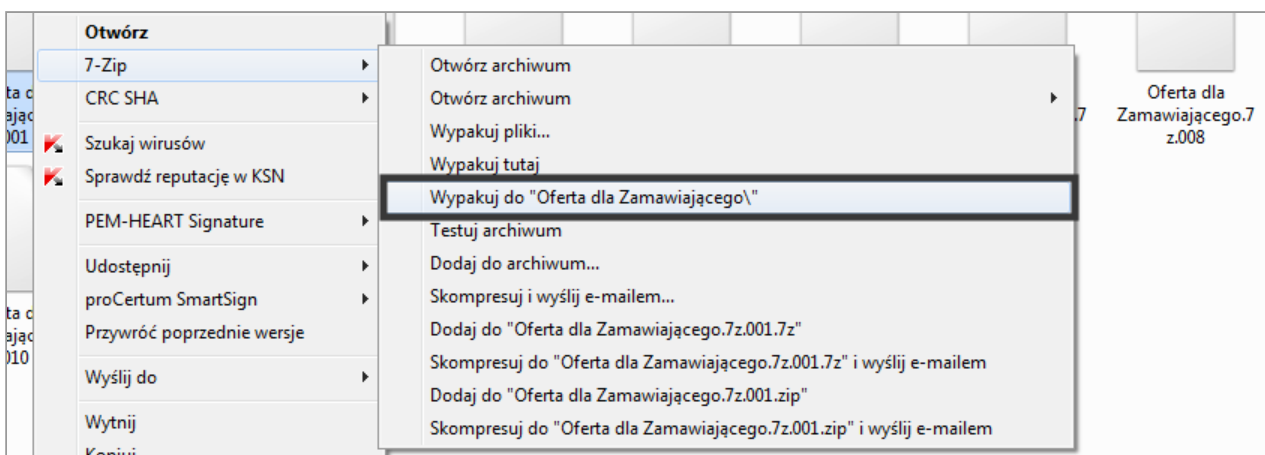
ta c
ając
001

ta c
ając
010

Otwórz
7-Zip
CRC SHA
Szukaj wirusów
Sprawdź reputację w KSN
PEM-HEART Signature
Udostępnij
proCertum SmartSign
Przywróć poprzednie wersje
Wyślij do
Wytnij
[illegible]

Otwórz archiwum
Otwórz archiwum
Wypakuj pliki...
Wypakuj tutaj
Wypakuj do "Oferta dla Zamawiającego\"
Testuj archiwum
Dodaj do archiwum...
Skompresuj i wyślij e-mailem...
Dodaj do "Oferta dla Zamawiającego.7z.001.7z"
Skompresuj do "Oferta dla Zamawiającego.7z.001.7z" i wyślij e-mailem
Dodaj do "Oferta dla Zamawiającego.7z.001.zip"
Skompresuj do "Oferta dla Zamawiającego.7z.001.zip" i wyślij e-mailem

.7

Oferta dla Zamawiającego.7z.008